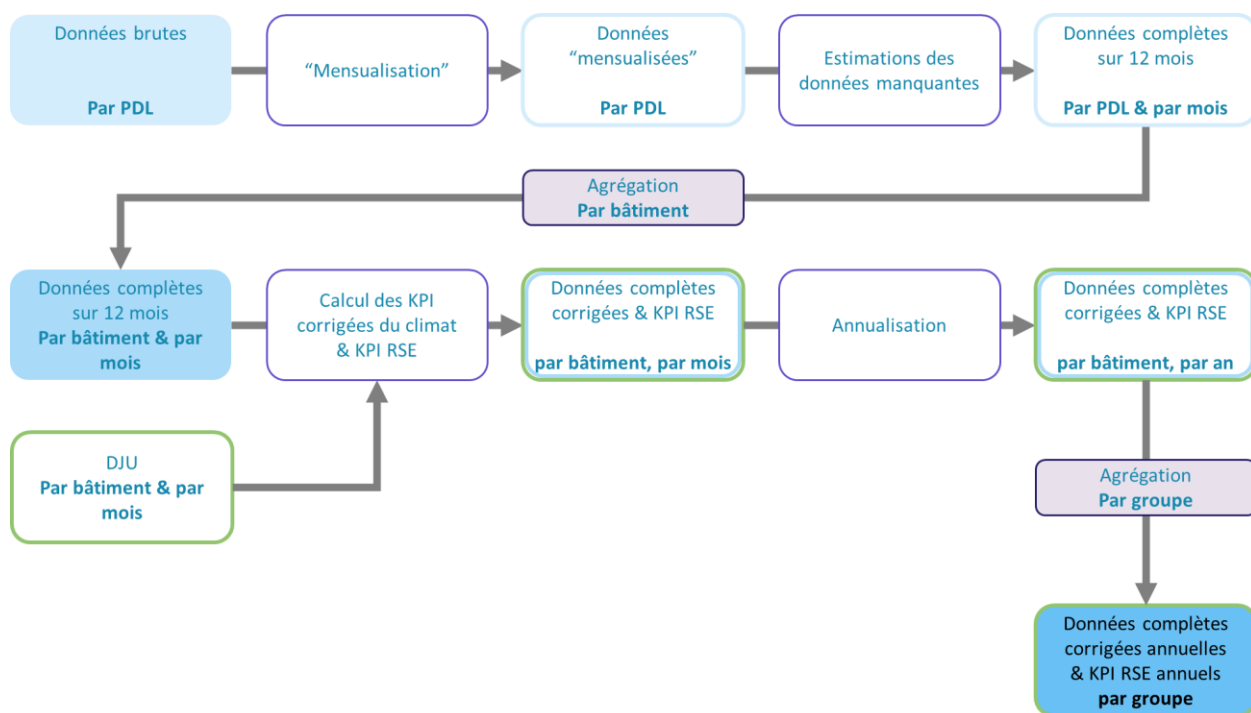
Données brutes

Par PDL

"Mensualisation"

Données "mensualisées"

Par PDL

Estimations des données manquantes

Données complètes sur 12 mois

Par PDL & par mois

Agrégation
Par bâtiment

Données complètes sur 12 mois
Par bâtiment & par mois

Calcul des KPI corrigées du climat & KPI RSE

Données complètes corrigées & KPI RSE

par bâtiment, par mois

Annualisation

Données complètes corrigées & KPI RSE

par bâtiment, par an

DJU
Par bâtiment & par mois

Agrégation
Par groupe

Données complètes corrigées annuelles & KPI RSE annuels
par groupe